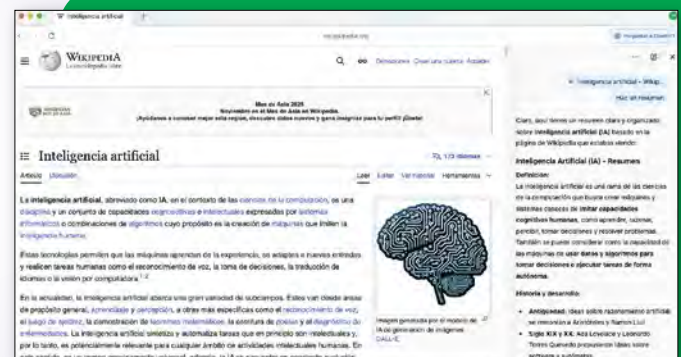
Inteligencia artificial

WIKIPEDIA
La enciclopedia libre

Donaciones Crear una cuenta Acceder

Mes de Asia 2025
Noviembre es el Mes de Asia en Wikipedia.
¡Ayúdanos a conocer mejor esta región, creando sobre nuevos y para ganar premios para tu perfil global!

Inteligencia artificial

Artículo Discusión

Leer Editar Ver historial Herramientas

La inteligencia artificial, abreviado como IA, en el contexto de las ciencias de la computación, es una disciplina y un conjunto de capacidades cognoscitivas e intelectuales expresadas por sistemas informáticos o combinaciones de algoritmos cuyo propósito es la creación de máquinas que imiten la inteligencia humana.

Estas tecnologías permiten que las máquinas aprendan de la experiencia, se adapten a nuevas entradas y realicen tareas humanas como el reconocimiento de voz, la toma de decisiones, la traducción de idiomas o la visión por computadora.

En la actualidad, la inteligencia artificial abarca una gran variedad de subcampos. Éstos van desde áreas de propósito general, aprendizaje y percepción, a otras más específicas como el reconocimiento de voz, el juego de ajedrez, la demostración de teoremas matemáticos, la escritura de poesía y el diagnóstico de enfermedades. La inteligencia artificial sintetiza y automatiza tareas que en principio son intelectuales y, por lo tanto, es potencialmente relevante para cualquier ámbito de actividades intelectuales humanas. En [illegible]

Imagen generada por el modelo de IA de generación de imágenes DALL-E.

Inteligencia artificial - Wikip...

Haz un resumen

Claro, aquí tienes un resumen claro y organizado sobre Inteligencia artificial (IA) basado en la página de Wikipedia que estabas viendo:

Inteligencia Artificial (IA) – Resumen

Definición:
La inteligencia artificial es una rama de las ciencias de la computación que busca crear máquinas y sistemas capaces de imitar capacidades cognitivas humanas, como aprender, razonar, percibir, tomar decisiones y resolver problemas. También se puede considerar como la capacidad de las máquinas de usar datos y algoritmos para tomar decisiones o ejecutar tareas de forma autónoma.

Historia y desarrollo:

• Antigüedad: Ideas sobre razonamiento artificial se remontan a Aristóteles y Ramon Llull.
• Siglo XIX y XX: Ada Lovelace y Leonardo Torres Quevedo propusieron ideas sobre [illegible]